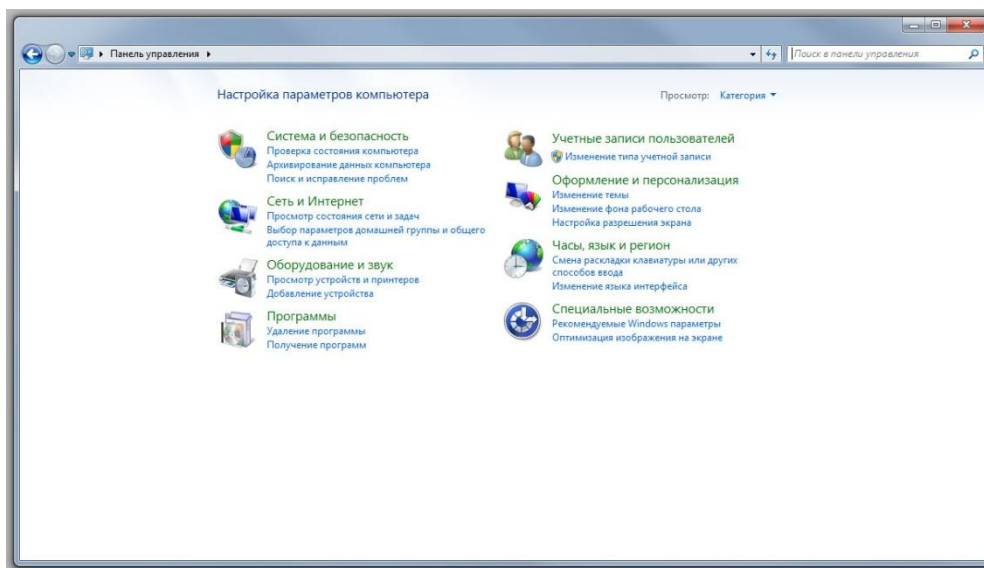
▸ Панель управления ▸

Поиск в панели управления

Настройка параметров компьютера

Просмотр: Категория ▾

Система и безопасность
Проверка состояния компьютера
Архивирование данных компьютера
Поиск и исправление проблем

Сеть и Интернет
Просмотр состояния сети и задач
Выбор параметров домашней группы и общего доступа к данным

Оборудование и звук
Просмотр устройств и принтеров
Добавление устройства

Программы
Удаление программы
Получение программ

Учетные записи пользователей
Изменение типа учетной записи

Оформление и персонализация
Изменение темы
Изменение фона рабочего стола
Настройка разрешения экрана

Часы, язык и регион
Смена раскладки клавиатуры или других способов ввода
Изменение языка интерфейса

Специальные возможности
Рекомендуемые Windows параметры
Оптимизация изображения на экране